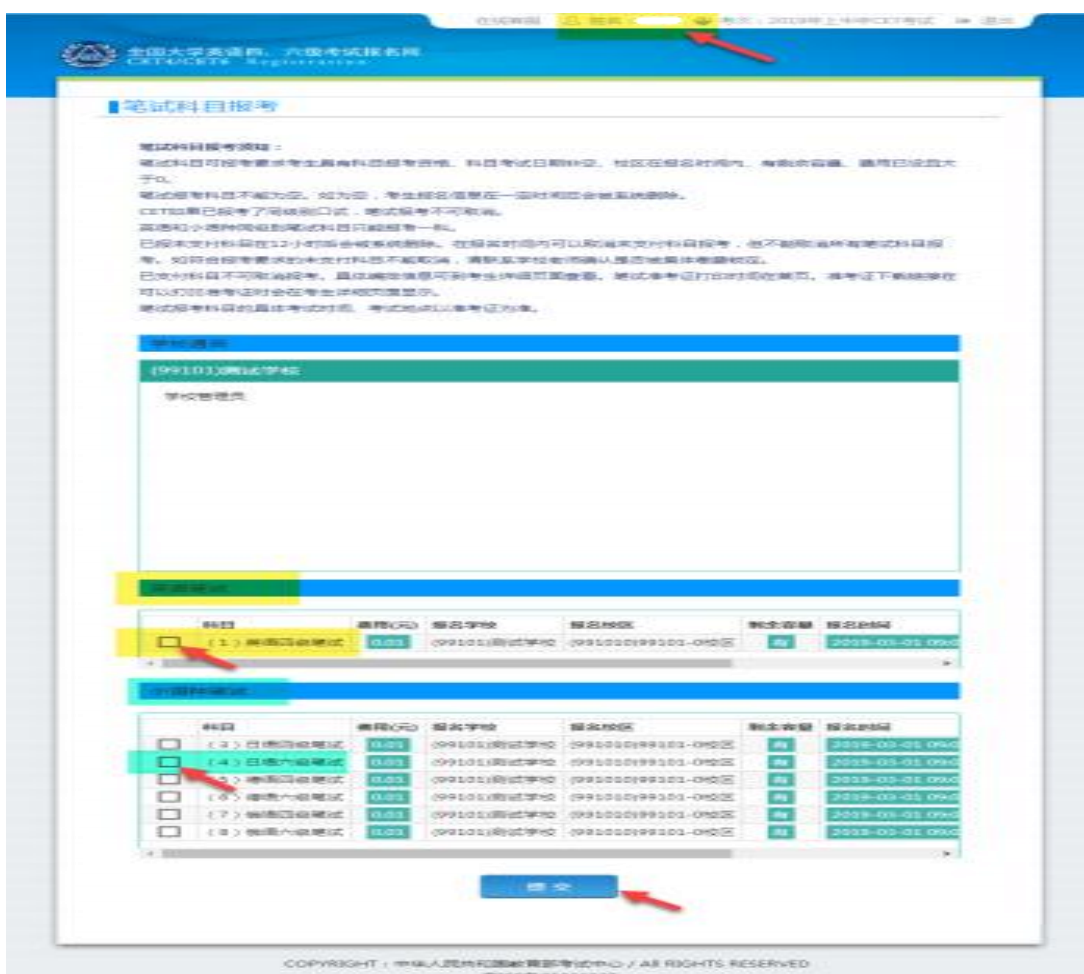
在线帮助 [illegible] 考次：2019年上半年CET考试 退出

全国大学英语四、六级考试报名网
CET4/CET6 Registration

笔试科目报考

笔试科目报考须知：
笔试科目可报考要求考生具有科目报考资格，科目考试日期冲突，校区在报名时间内，有剩余容量，费用已设置大于0。
笔试报考科目不能为空，如为空，考生报名信息在一定时间后会被系统删除。
CET如果已报考了间或是口试，笔试报考不可取消。
英语和小语种同级别笔试科目只能报考一科。
已报未支付科目在12小时后会被系统删除。在报名时间内可以取消未支付科目报考，但不能取消所有笔试科目报考。如符合报考要求的未支付科目不能取消，请联系学校老师确认是否被具体考试校区。
已支付科目不可取消报考，具体请核信息可到考生详细页面查看。笔试准考证打印时间在首页。准考证下载链接在可以打印准考证时会在考生详细页面显示。
笔试报考科目的具体考试时间、考试地点以准考证为准。

学校通告

(99101)测试学校

学校管理员

英语笔试

| | 科目 | 费用(元) | 报名学校 | 报名校区 | 剩余容量 | 报名时间 |
|---|---|---|---|---|---|---|
| ☐ | (1)英语四级笔试 | 0.01 | (99101)测试学校 | (991010)99101-0校区 | 有 | 2019-03-01 09:0 |

小语种笔试

| | 科目 | 费用(元) | 报名学校 | 报名校区 | 剩余容量 | 报名时间 |
|---|---|---|---|---|---|---|
| ☐ | (3)日语四级笔试 | 0.01 | (99101)测试学校 | (991010)99101-0校区 | 有 | 2019-03-01 09:0 |
| ☐ | (4)日语六级笔试 | 0.01 | (99101)测试学校 | (991010)99101-0校区 | 有 | 2019-03-01 09:0 |
| ☐ | (5)德语四级笔试 | 0.01 | (99101)测试学校 | (991010)99101-0校区 | 有 | 2019-03-01 09:0 |
| ☐ | (6)德语六级笔试 | 0.01 | (99101)测试学校 | (991010)99101-0校区 | 有 | 2019-03-01 09:0 |
| ☐ | (7)俄语四级笔试 | 0.01 | (99101)测试学校 | (991010)99101-0校区 | 有 | 2019-03-01 09:0 |
| ☐ | (8)俄语六级笔试 | 0.01 | (99101)测试学校 | (991010)99101-0校区 | 有 | 2019-03-01 09:0 |

提交

COPYRIGHT：中华人民共和国教育部考试中心 / All RIGHTS RESERVED
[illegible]